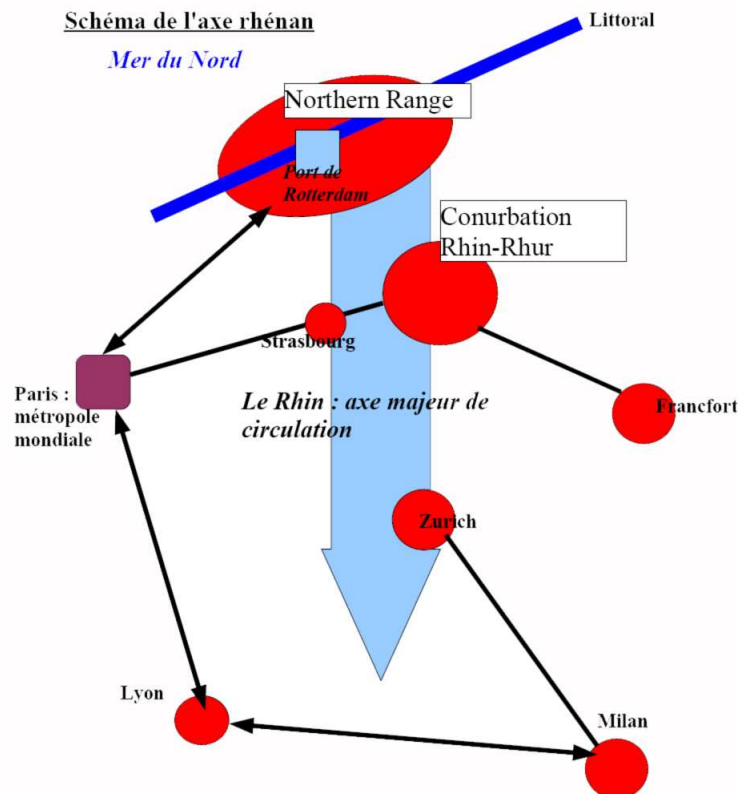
Schéma de l'axe rhénan

Littoral

Mer du Nord

Northern Range

Port de Rotterdam

Conurbation Rhin-Rhur

Strasbourg

Paris : métropole mondiale

Le Rhin : axe majeur de circulation

Francfort

Zurich

Lyon

Milan